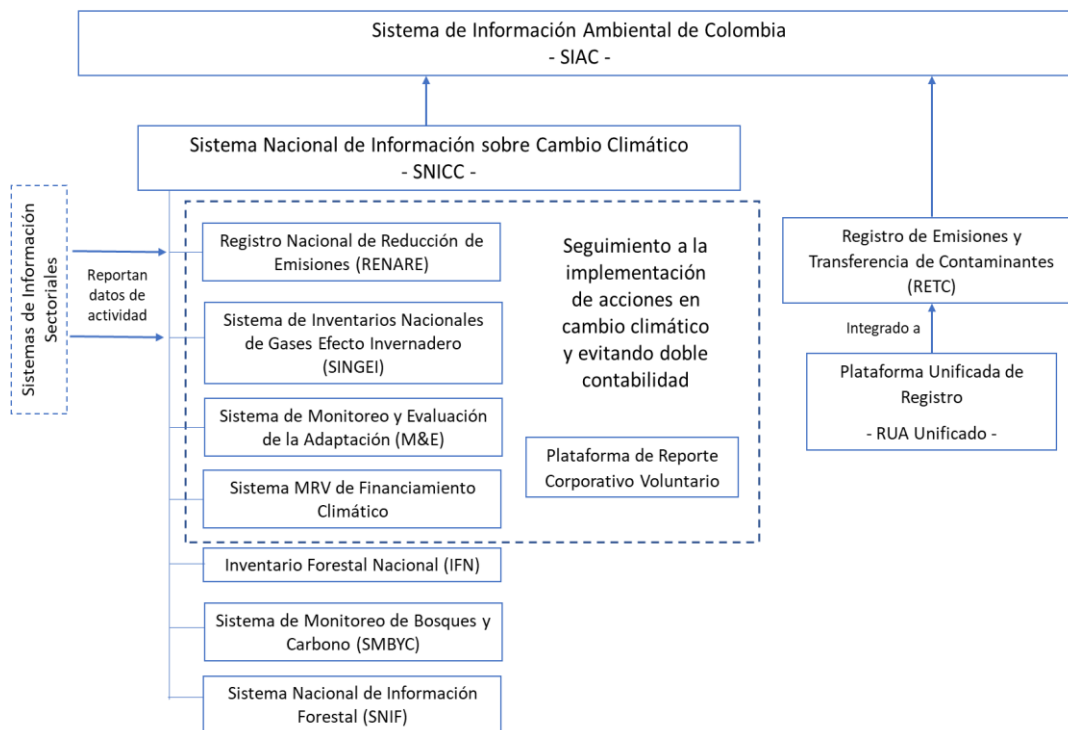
Sistema de Información Ambiental de Colombia
- SIAC -

Sistema Nacional de Información sobre Cambio Climático
- SNICC -

Sistemas de Información Sectoriales

Reportan datos de actividad

Registro Nacional de Reducción de Emisiones (RENARE)

Sistema de Inventarios Nacionales de Gases Efecto Invernadero (SINGEI)

Sistema de Monitoreo y Evaluación de la Adaptación (M&E)

Sistema MRV de Financiamiento Climático

Seguimiento a la implementación de acciones en cambio climático y evitando doble contabilidad

Plataforma de Reporte Corporativo Voluntario

Inventario Forestal Nacional (IFN)

Sistema de Monitoreo de Bosques y Carbono (SMBYC)

Sistema Nacional de Información Forestal (SNIF)

Registro de Emisiones y Transferencia de Contaminantes (RETC)

Integrado a

Plataforma Unificada de Registro
- RUA Unificado -